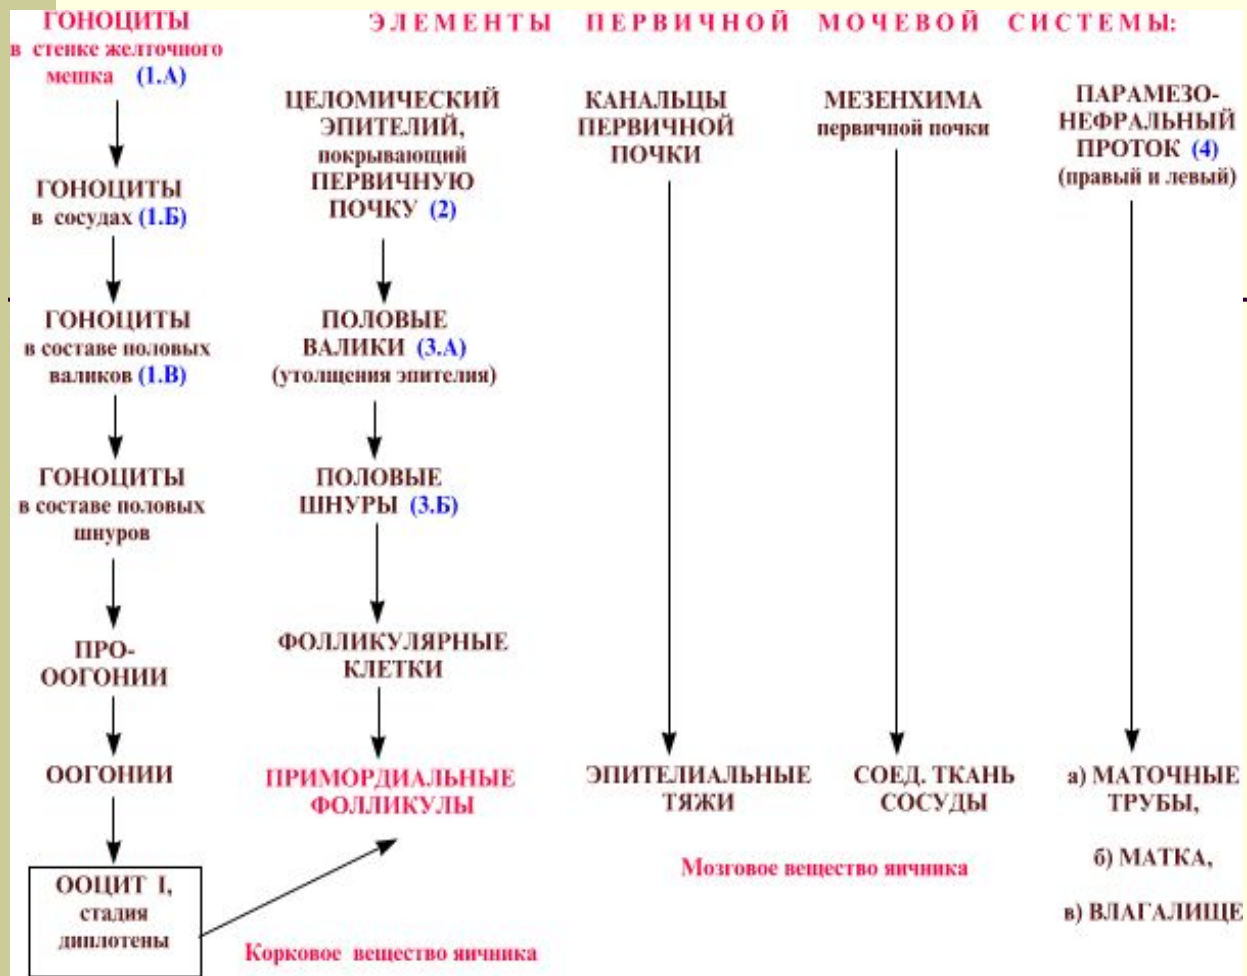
ГОНОЦИТЫ в стенке желточного мешка (1.А)

ЭЛЕМЕНТЫ ПЕРВИЧНОЙ МОЧЕВОЙ СИСТЕМЫ:

ГОНОЦИТЫ в сосудах (1.Б)

ГОНОЦИТЫ в составе половых валиков (1.В)

ГОНОЦИТЫ в составе половых шнуров

ПРО-ООГОНИИ

ООГОНИИ

ООЦИТ I, стадия диплотены

ЦЕЛОМИЧЕСКИЙ ЭПИТЕЛИЙ, покрывающий ПЕРВИЧНУЮ ПОЧКУ (2)

ПОЛОВЫЕ ВАЛИКИ (3.А) (утолщения эпителия)

ПОЛОВЫЕ ШНУРЫ (3.Б)

ФОЛЛИКУЛЯРНЫЕ КЛЕТКИ

ПРИМОРДИАЛЬНЫЕ ФОЛЛИКУЛЫ

Корковое вещество яичника

КАНАЛЬЦЫ ПЕРВИЧНОЙ ПОЧКИ

ЭПИТЕЛИАЛЬНЫЕ ТЯЖИ

МЕЗЕНХИМА первичной почки

СОЕД. ТКАНЬ СОСУДЫ

Мозговое вещество яичника

ПАРАМЕЗОНЕФРАЛЬНЫЙ ПРОТОК (4) (правый и левый)

а) МАТОЧНЫЕ ТРУБЫ,

б) МАТКА,

в) ВЛАГАЛИЩЕ